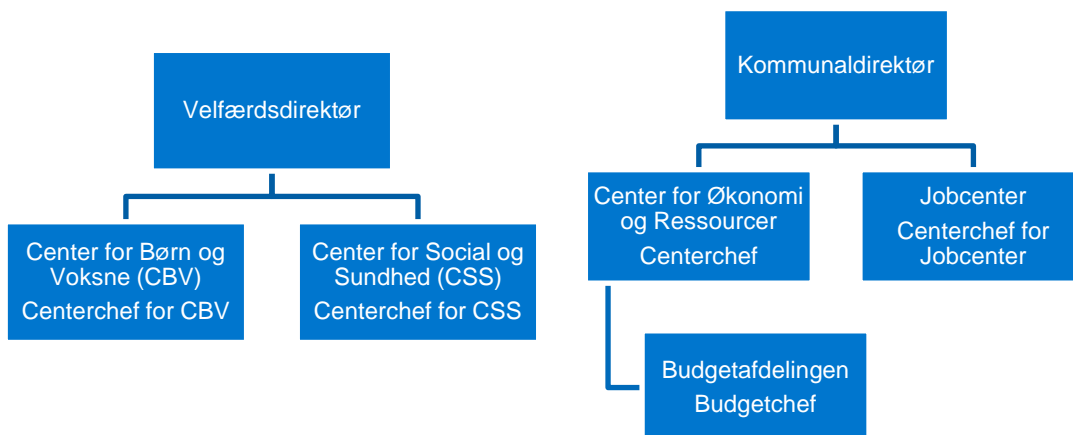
Velfærdsdirektør

Center for Børn og Voksne (CBV)
Centerchef for CBV

Center for Social og Sundhed (CSS)
Centerchef for CSS

Kommunaldirektør

Center for Økonomi og Ressourcer
Centerchef

Jobcenter
Centerchef for Jobcenter

Budgetafdelingen
Budgetchef